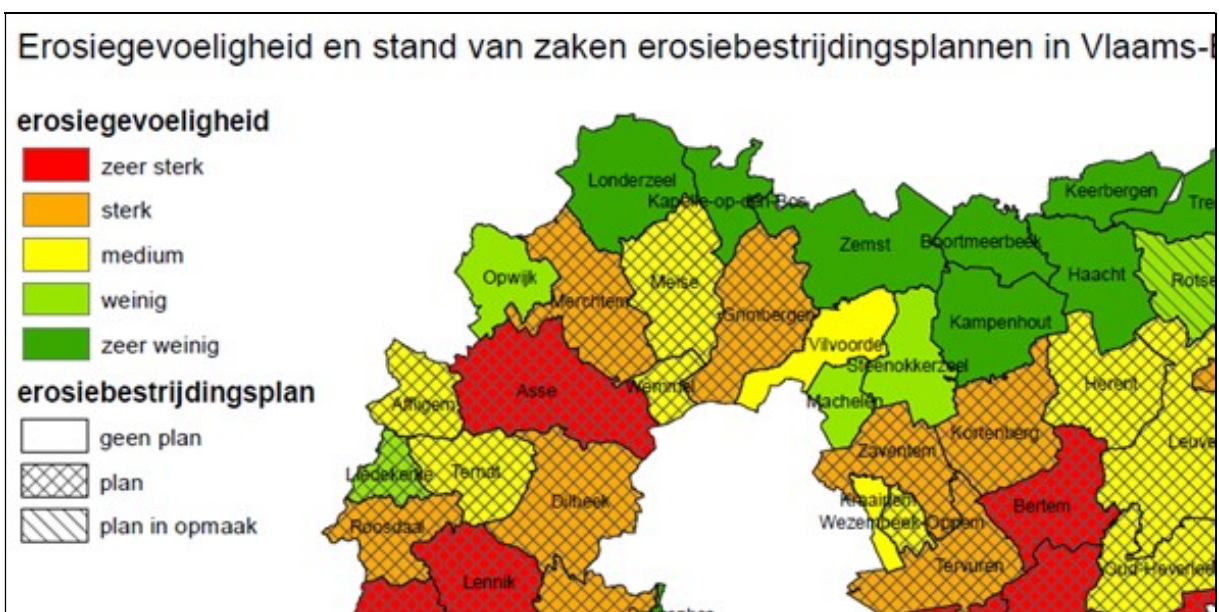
Erosiegevoeligheid en stand van zaken erosiebestrijdingsplannen in Vlaams-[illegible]

erosiegevoeligheid
zeer sterk
sterk
medium
weinig
zeer weinig

erosiebestrijdingsplan
geen plan
plan
plan in opmaak

Londerzeel
Kapelle-op-den-Bos
Keerbergen
Tre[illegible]
Zemst
Boortmeerbeek
Haacht
Rotse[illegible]
Opwijk
Merchtem
Meise
Grimbergen
Vilvoorde
Steenokkerzeel
Kampenhout
Asse
Wemmel
Machelen
Herent
Affligem
Zaventem
Kortenberg
Leuve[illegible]
Liedekerke
Ternat
Dilbeek
Kraainem
Wezembeek-Oppem
Bertem
Roosdaal
Tervuren
Lennik
Oud-Heverlee